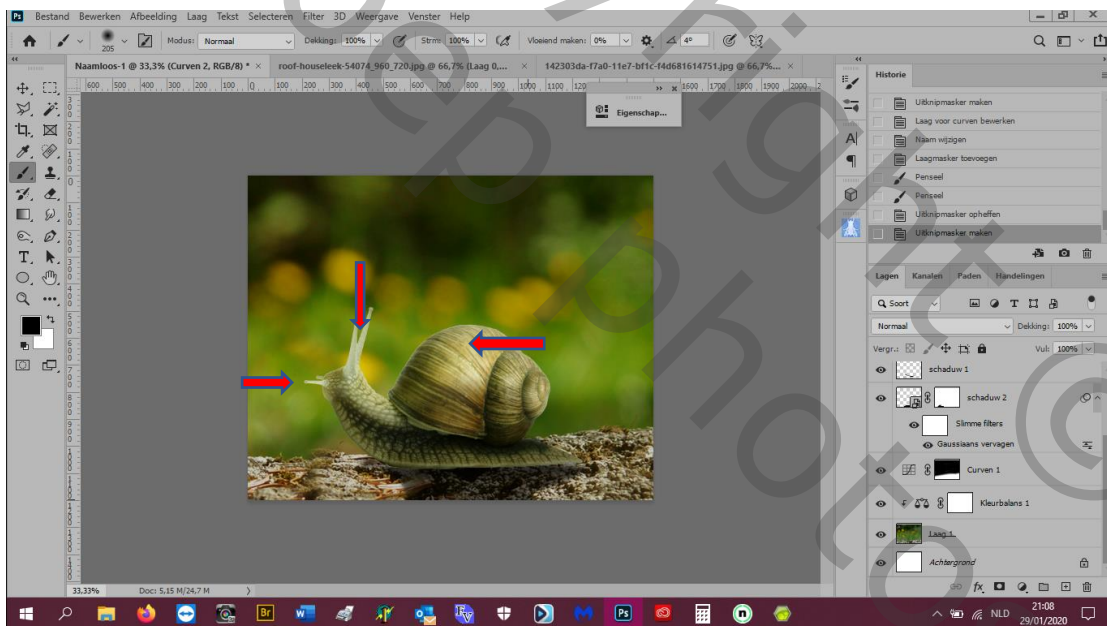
Ps Bestand Bewerken Afbeelding Laag Tekst Selecteren Filter 3D Weergave Venster Help

205 Modus: Normaal Dekking: 100% Stroom: 100% Vloeiend maken: 0% 4°

Naamloos-1 @ 33,3% (Curven 2, RGB/8) * × roof-houseleek-54074_960_720.jpg @ 66,7% (Laag 0,... × 142303da-f7a0-11e7-bf1c-f4d681614751.jpg @ 66,7%... ×

600 500 400 300 200 100 0 100 200 300 400 500 600 700 800 900 1000 1100 1200 1600 1700 1800 1900 2000

Eigenschap...

Historie

Uitknipmasker maken
Laag voor curven bewerken
Naam wijzigen
Laagmasker toevoegen
Penseel
Penseel
Uitknipmasker opheffen
Uitknipmasker maken

Lagen Kanalen Paden Handelingen

Soort

Normaal Dekking: 100%

Vergr.: Vul: 100%

schaduw 1
schaduw 2
Slimme filters
Gaussiaans vervagen
Curven 1
Kleurbalans 1
Laag 1
Achtergrond

33,33% Doc: 5,15 M/24,7 M

NLD 21:08 29/01/2020